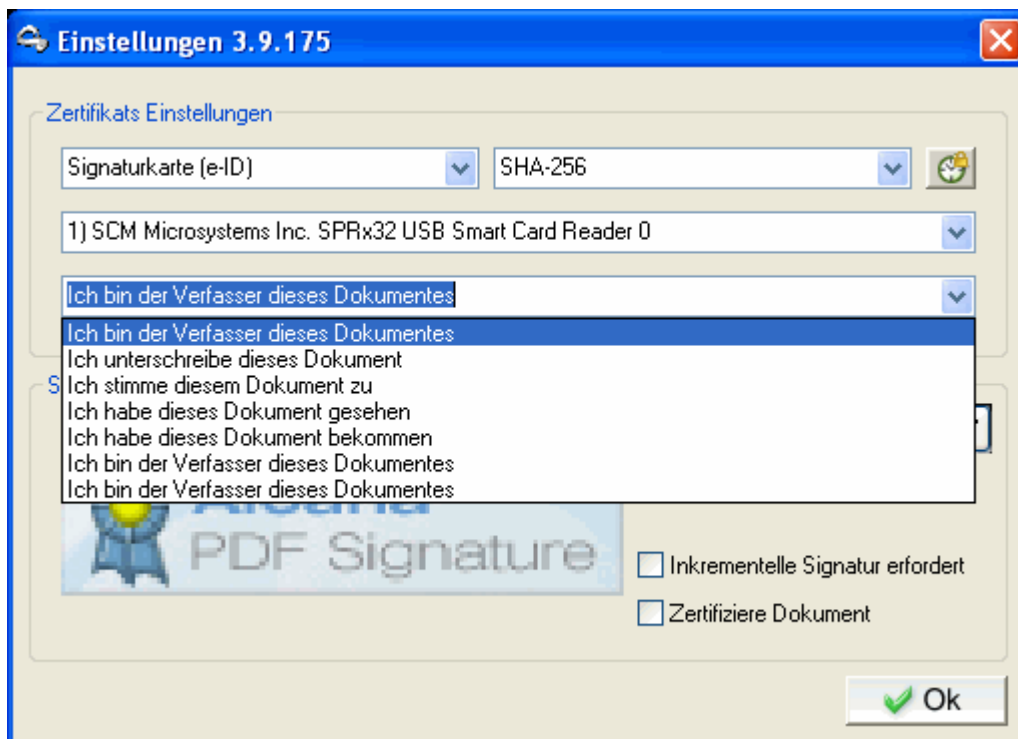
Einstellungen 3.9.175

Zertifikats Einstellungen

Signaturkarte (e-ID)

SHA-256

1) SCM Microsystems Inc. SPRx32 USB Smart Card Reader 0

Ich bin der Verfasser dieses Dokumentes

Ich bin der Verfasser dieses Dokumentes
Ich unterschreibe dieses Dokument
Ich stimme diesem Dokument zu
Ich habe dieses Dokument gesehen
Ich habe dieses Dokument bekommen
Ich bin der Verfasser dieses Dokumentes
Ich bin der Verfasser dieses Dokumentes

S

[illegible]
PDF Signature

Inkrementelle Signatur erfordert

Zertifiziere Dokument

Ok